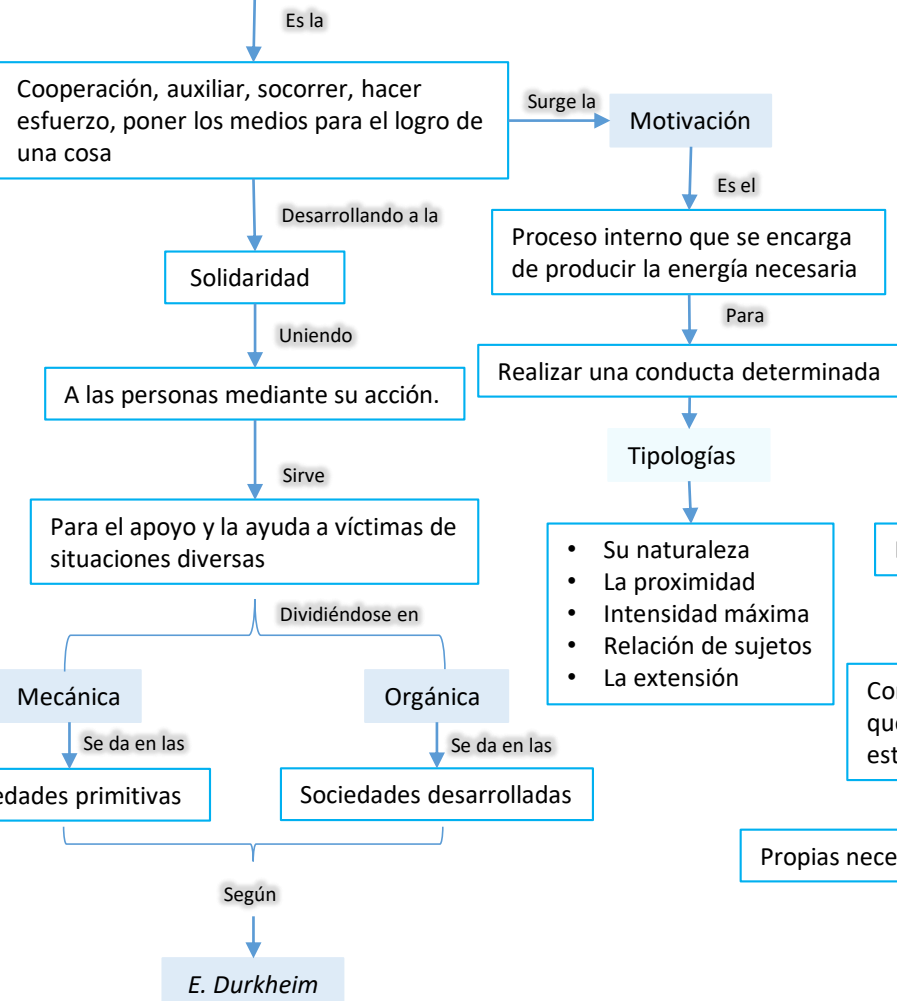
Es la

Cooperación, auxiliar, socorrer, hacer esfuerzo, poner los medios para el logro de una cosa

Surge la

Motivación

Es el

Proceso interno que se encarga de producir la energía necesaria

Para

Realizar una conducta determinada

Tipologías

- Su naturaleza
- La proximidad
- Intensidad máxima
- Relación de sujetos
- La extensión

Desarrollando a la

Solidaridad

Uniendo

A las personas mediante su acción.

Sirve

Para el apoyo y la ayuda a víctimas de situaciones diversas

Dividiéndose en

Mecánica

Se da en las

edades primitivas

Orgánica

Se da en las

Sociedades desarrolladas

Según

E. Durkheim

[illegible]

Co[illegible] qu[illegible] est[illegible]

Propias nece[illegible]